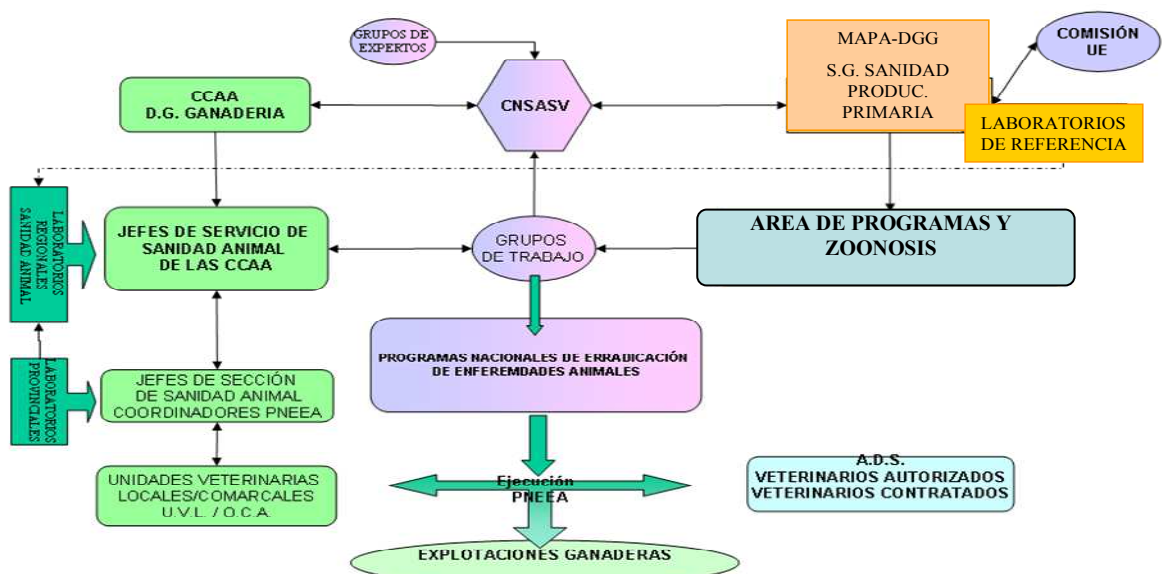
GRUPOS DE EXPERTOS

MAPA-DGG

S.G. SANIDAD PRODUC. PRIMARIA

COMISIÓN UE

CCAA
D.G. GANADERIA

CNSASV

LABORATORIOS DE REFERENCIA

LABORATORIOS REGIONALES SANIDAD ANIMAL

JEFES DE SERVICIO DE SANIDAD ANIMAL DE LAS CCAA

GRUPOS DE TRABAJO

AREA DE PROGRAMAS Y ZOONOSIS

LABORATORIOS PROVINCIALES

JEFES DE SECCIÓN DE SANIDAD ANIMAL COORDINADORES PNEEA

PROGRAMAS NACIONALES DE ERRADICACIÓN DE ENFEREMDADES ANIMALES

UNIDADES VETERINARIAS LOCALES/COMARCALES U.V.L. / O.C.A.

Ejecución PNEEA

A.D.S.
VETERINARIOS AUTORIZADOS
VETERINARIOS CONTRATADOS

EXPLOTACIONES GANADERAS